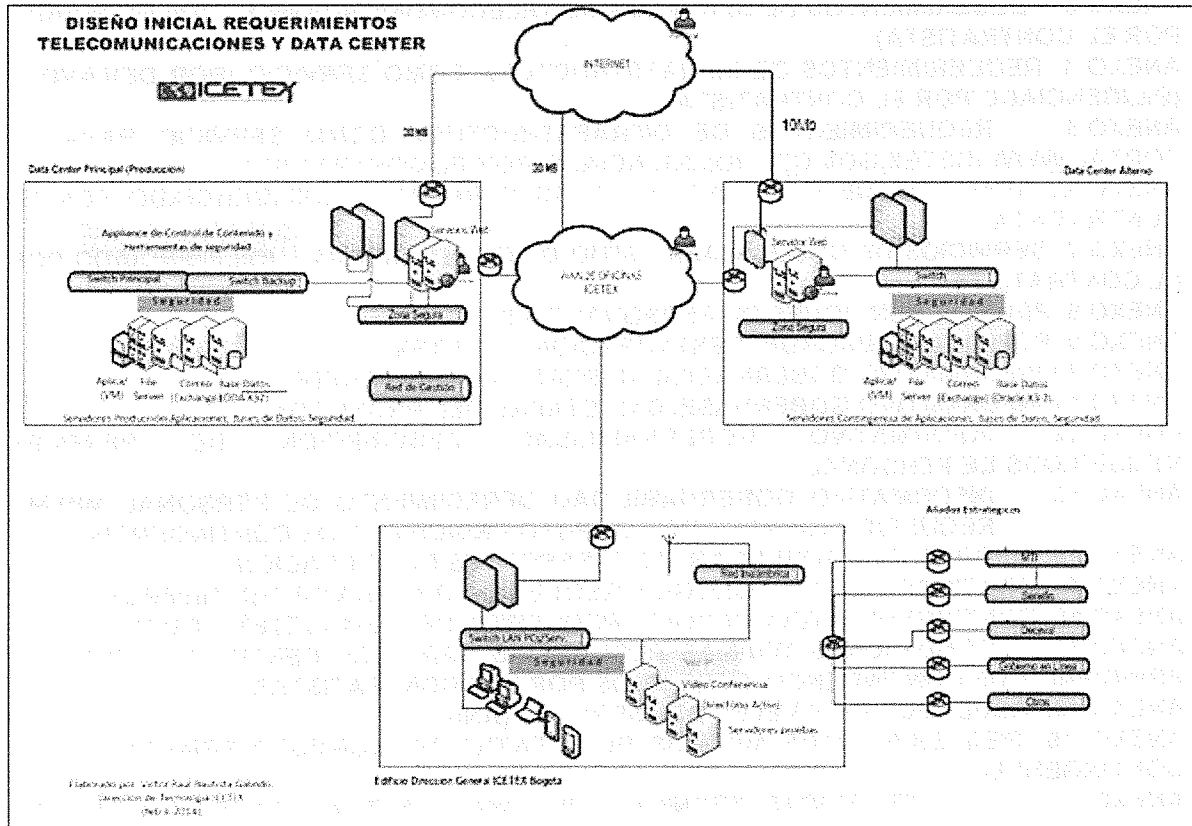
DISEÑO INICIAL REQUERIMIENTOS TELECOMUNICACIONES Y DATA CENTER

ICETEX

INTERNET

20 MB

20 MB

10Mb

Data Center Principal (Produccion)

Data Center Alterno

Appliance de Control de Contenido y Herramientas de seguridad

Servidor Web

Switch Principal

Switch Backup

Seguridad

Zona Segura

Red de Gestión

Aplicat (VM)

File Server

Correo (Exchange)

Base Datos (Oracle X3)

Servidores Produccion Aplicaciones, Bases de Datos, Seguridad

WAN DE OFICINAS ICETEX

Servidor Web

Switch

Seguridad

Zona Segura

Aplicat (VM)

File Server

Correo (Exchange)

Base Datos (Oracle X3)

Servidores Contingencia de Aplicaciones, Bases de Datos, Seguridad

Aliados Estrategicos

Red Inalambrica

Switch LAN POE

Seguridad

Video Conferencia

Servidores locales

MEN

Bancos

Otros

Gobierno en Linea

Otros

Edificio Direccion General ICETEX Bogota

Elaborado por: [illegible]
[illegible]
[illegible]